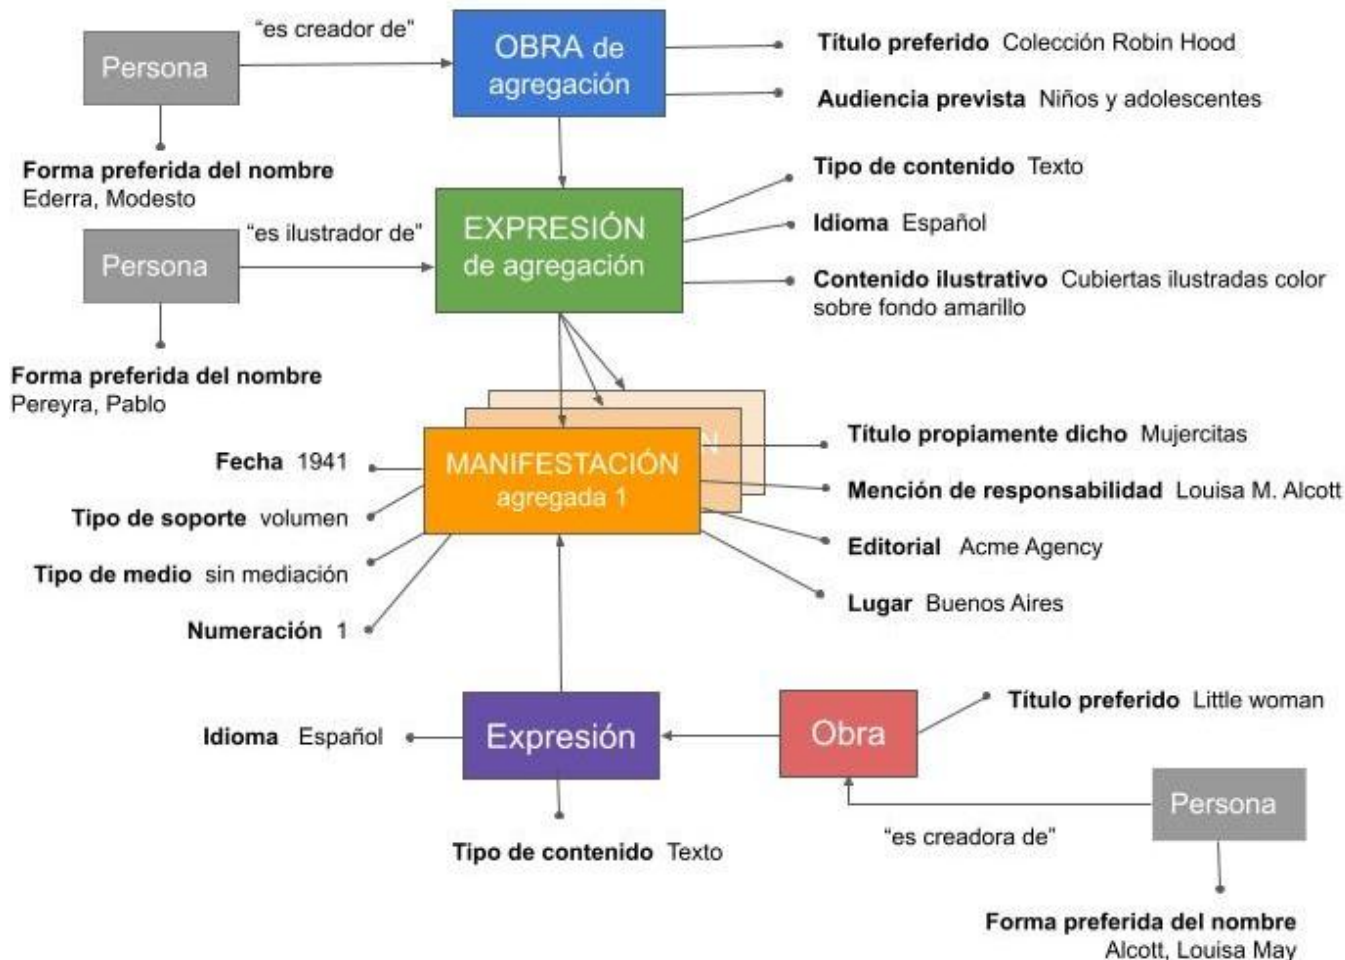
Persona

"es creador de"

OBRA de agregación

**Título preferido** Colección Robin Hood

**Audiencia prevista** Niños y adolescentes

**Forma preferida del nombre**
Ederra, Modesto

Persona

"es ilustrador de"

EXPRESIÓN de agregación

**Tipo de contenido** Texto

**Idioma** Español

**Contenido ilustrativo** Cubiertas ilustradas color sobre fondo amarillo

**Forma preferida del nombre**
Pereyra, Pablo

**Fecha** 1941

**Tipo de soporte** volumen

**Tipo de medio** sin mediación

**Numeración** 1

MANIFESTACIÓN agregada 1

**Título propiamente dicho** Mujercitas

**Mención de responsabilidad** Louisa M. Alcott

**Editorial** Acme Agency

**Lugar** Buenos Aires

**Idioma** Español

Expresión

Obra

**Título preferido** Little woman

Persona

"es creadora de"

**Tipo de contenido** Texto

**Forma preferida del nombre**
Alcott, Louisa May